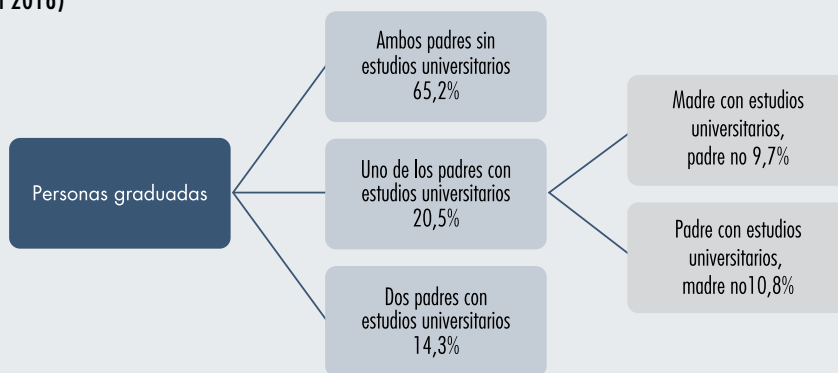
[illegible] 2016)

Personas graduadas

Ambos padres sin estudios universitarios 65,2%

Uno de los padres con estudios universitarios 20,5%

Dos padres con estudios universitarios 14,3%

Madre con estudios universitarios, padre no 9,7%

Padre con estudios universitarios, madre no10,8%